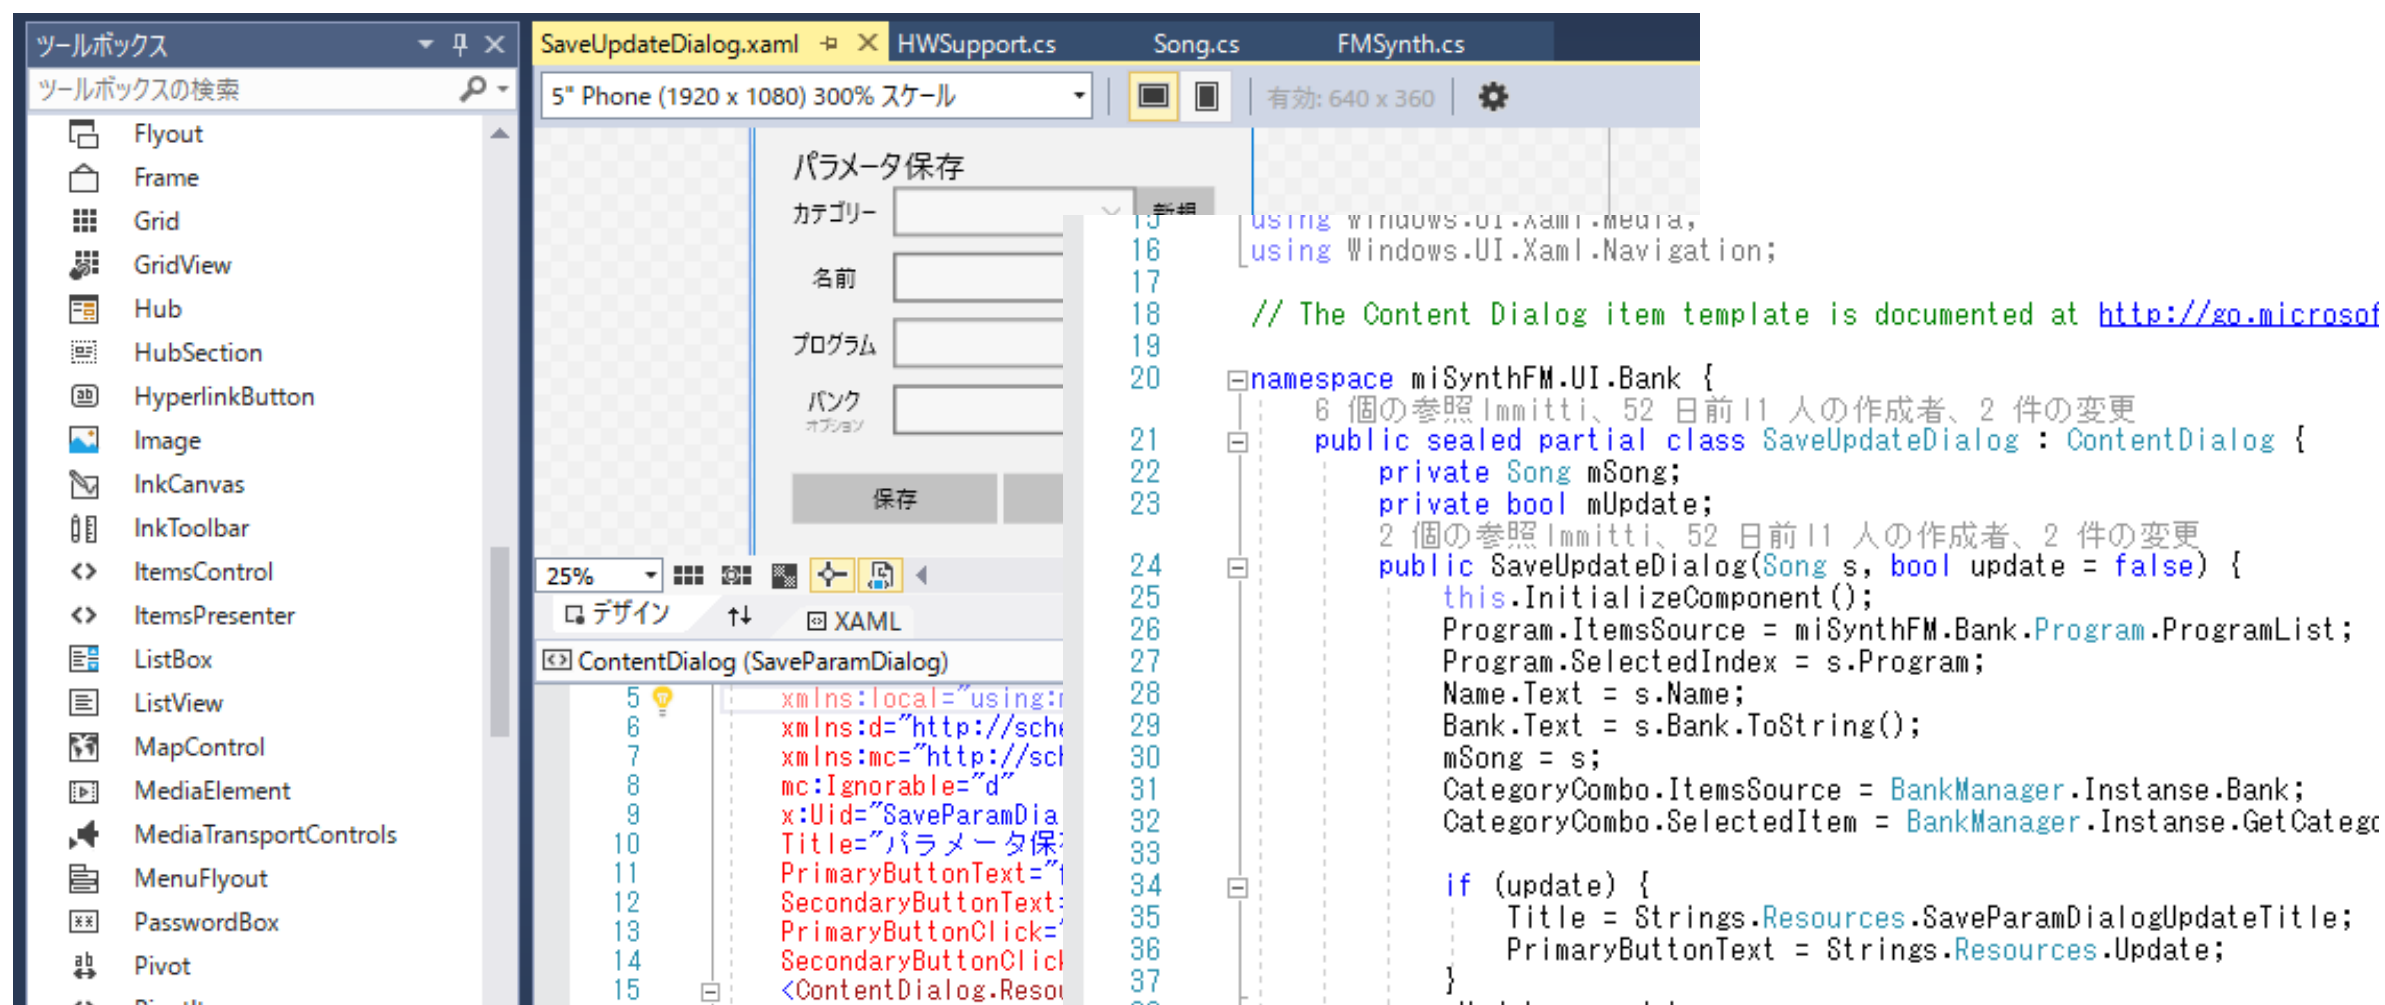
ツールボックス

ツールボックスの検索

Flyout
Frame
Grid
GridView
Hub
HubSection
HyperlinkButton
Image
InkCanvas
InkToolbar
ItemsControl
ItemsPresenter
ListBox
ListView
MapControl
MediaElement
MediaTransportControls
MenuFlyout
PasswordBox
Pivot

SaveUpdateDialog.xaml HWSupport.cs Song.cs FMSynth.cs

5" Phone (1920 x 1080) 300% スケール

有効: 640 x 360

パラメータ保存
カテゴリー
新規
名前
プログラム
バンク
オプション
保存

25%

デザイン XAML

ContentDialog (SaveParamDialog)

5 xmlns:local="using:
6 xmlns:d="http://sche
7 xmlns:mc="http://sch
8 mc:Ignorable="d"
9 x:Uid="SaveParamDia
10 Title="パラメータ保
11 PrimaryButtonText="
12 SecondaryButtonText
13 PrimaryButtonClick=
14 SecondaryButtonClick
15 <ContentDialog.Reso

15 using Windows.UI.Xaml.Media;
16 using Windows.UI.Xaml.Navigation;
17
18 // The Content Dialog item template is documented at http://go.microsof
19
20 namespace miSynthFM.UI.Bank {
6 個の参照 lmmitti、52 日前 1 人の作成者、2 件の変更
21 public sealed partial class SaveUpdateDialog : ContentDialog {
22 private Song mSong;
23 private bool mUpdate;
2 個の参照 lmmitti、52 日前 1 人の作成者、2 件の変更
24 public SaveUpdateDialog(Song s, bool update = false) {
25 this.InitializeComponent();
26 Program.ItemsSource = miSynthFM.Bank.Program.ProgramList;
27 Program.SelectedIndex = s.Program;
28 Name.Text = s.Name;
29 Bank.Text = s.Bank.ToString();
30 mSong = s;
31 CategoryCombo.ItemsSource = BankManager.Instanse.Bank;
32 CategoryCombo.SelectedItem = BankManager.Instanse.GetCatego
33
34 if (update) {
35 Title = Strings.Resources.SaveParamDialogUpdateTitle;
36 PrimaryButtonText = Strings.Resources.Update;
37 }